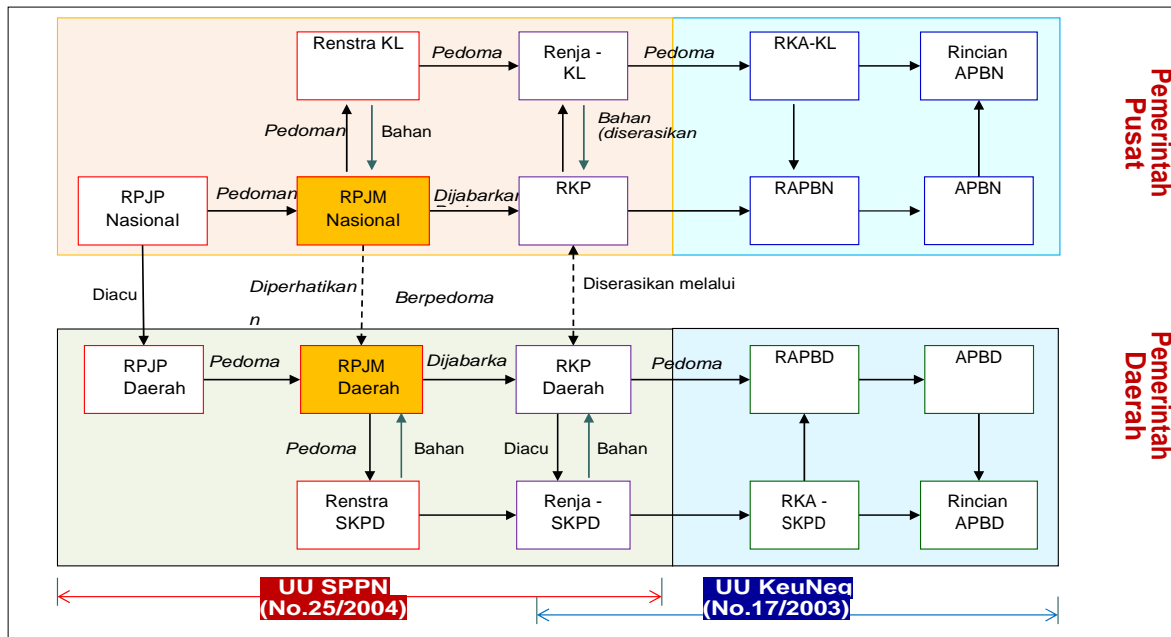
Renstra KL
Pedoma
Renja - KL
Pedoma
RKA-KL
Rincian APBN

Pemerintah Pusat

Pedoman
Bahan
Bahan (diserasikan

RPJP Nasional
Pedoman
RPJM Nasional
Dijabarkan
RKP
RAPBN
APBN

Diacu
Diperhatikan
Berpedoma
Diserasikan melalui

Pemerintah Daerah

RPJP Daerah
Pedoma
RPJM Daerah
Dijabarka
RKP Daerah
Pedoma
RAPBD
APBD

Pedoma
Bahan
Diacu
Bahan

Renstra SKPD
Renja - SKPD
RKA - SKPD
Rincian APBD

UU SPPN (No.25/2004)
UU KeuNeg (No.17/2003)